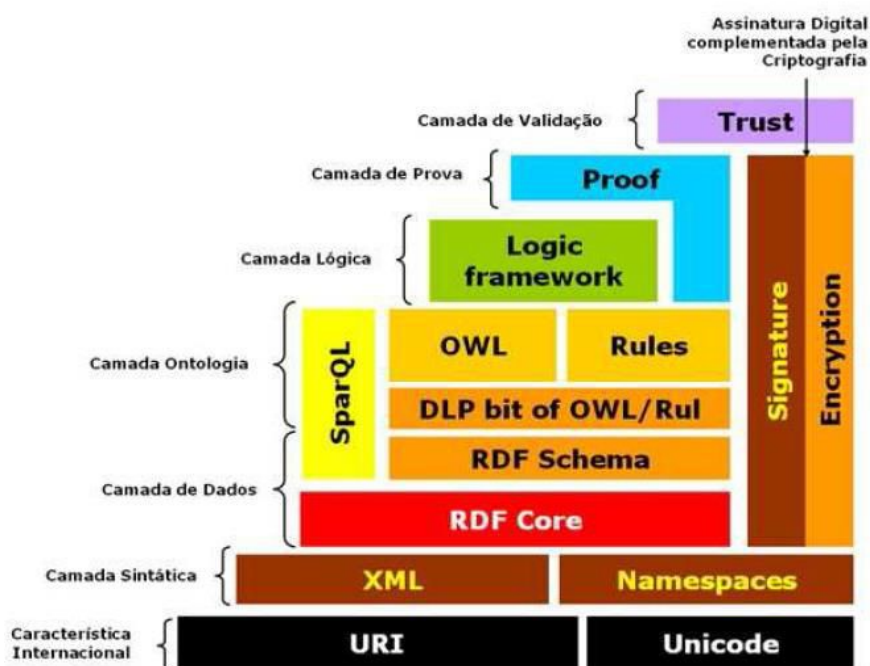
Assinatura Digital complementada pela Criptografia

Camada de Validação

Trust

Camada de Prova

Proof

Camada Lógica

Logic framework

Signature

Encryption

Camada Ontologia

SparQL

OWL

Rules

DLP bit of OWL/Rul

RDF Schema

Camada de Dados

RDF Core

Camada Sintática

XML

Namespaces

Característica Internacional

URI

Unicode